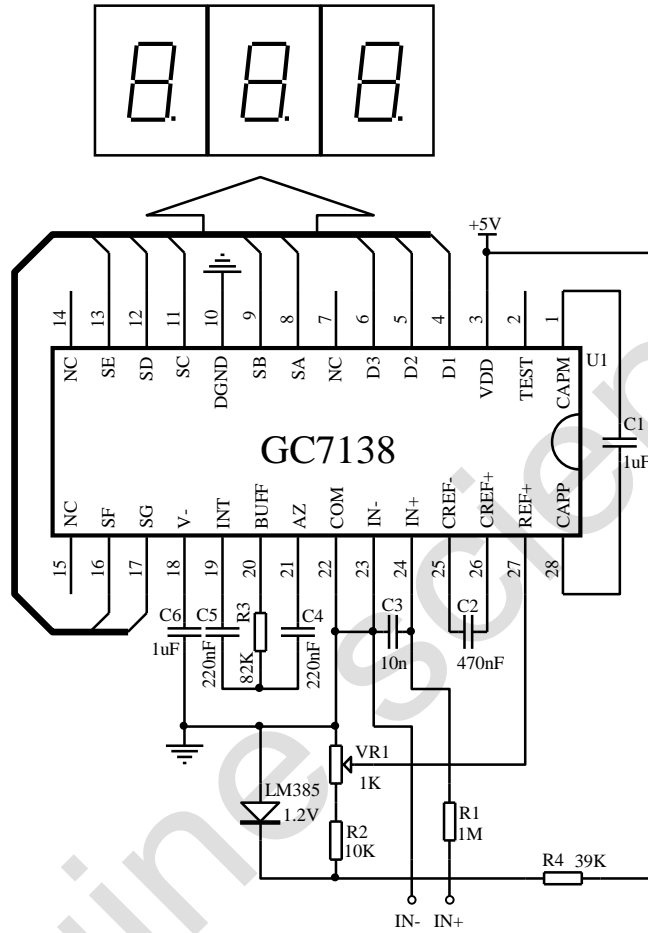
+5V

14 13 12 11 10 9 8 7 6 5 4 3 2 1

NC SE SD SC DGND SB SA NC D3 D2 D1 VDD TEST CAPM

U1

GC7138

C1
1uF

NC SF SG V- INT BUFF AZ COM IN- IN+ CREF- CREF+ REF+ CAPP

15 16 17 18 19 20 21 22 23 24 25 26 27 28

C6
1uF

C5
220nF

R3
82K

C4
220nF

C3
10n

C2
470nF

VR1
1K

LM385
1.2V

R2
10K

R1
1M

R4 39K

IN- IN+